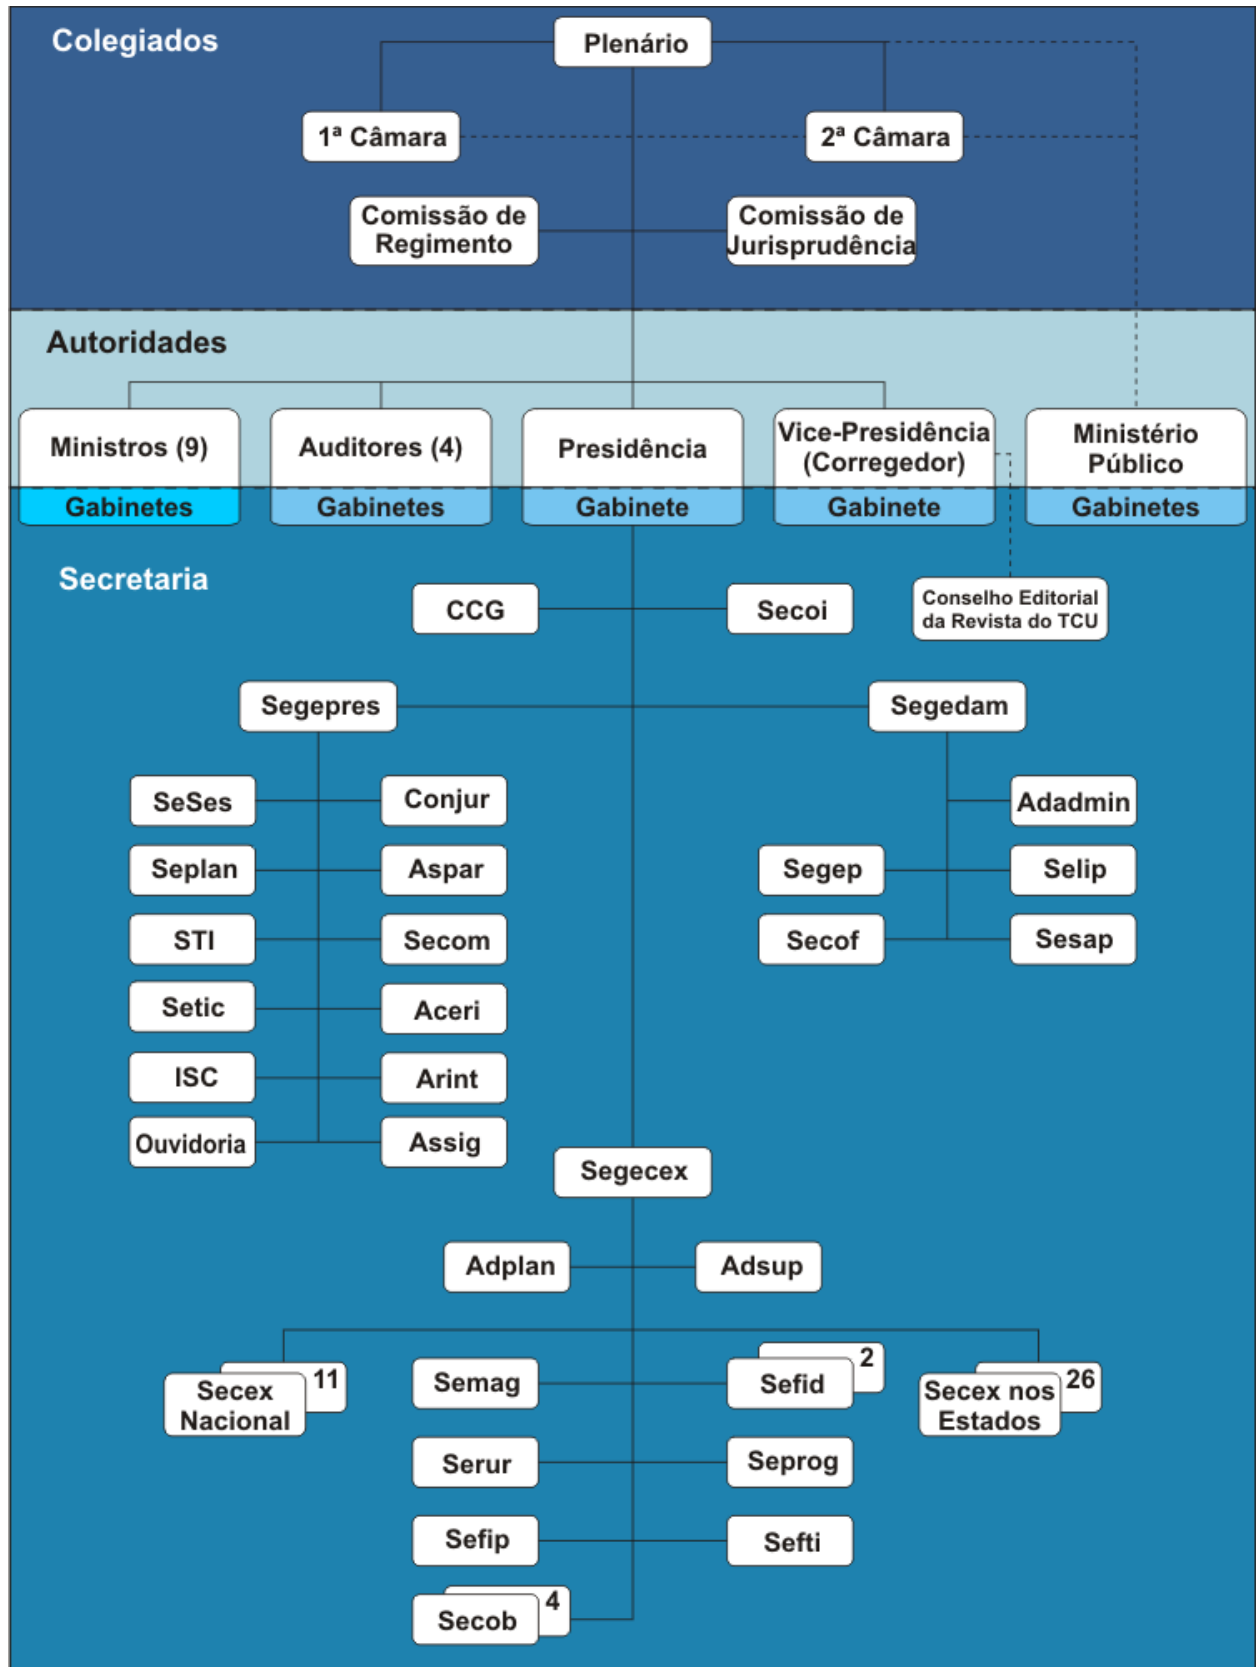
Colegiados

Plenário

1ª Câmara

2ª Câmara

Comissão de Regimento

Comissão de Jurisprudência

Autoridades

Ministros (9)

Gabinetes

Auditores (4)

Gabinetes

Presidência

Gabinete

Vice-Presidência (Corregedor)

Gabinete

Ministério Público

Gabinetes

Secretaria

CCG

Secoi

Conselho Editorial da Revista do TCU

Segepres

Segedam

SeSes

Conjur

Seplan

Aspar

STI

Secom

Setic

Aceri

ISC

Arint

Ouvidoria

Assig

Adadmin

Segep

Selip

Secof

Sesap

Segecex

Adplan

Adsup

Secex Nacional

11

Semag

Sefid

2

Secex nos Estados

26

Serur

Seprog

Sefip

Sefti

Secob

4